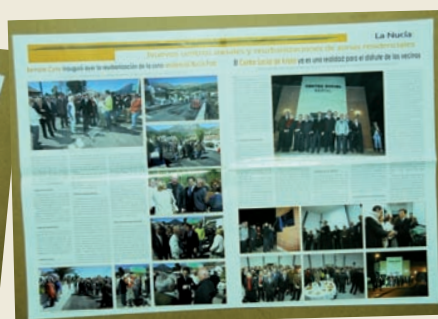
La Nucia

Nuevos centros sociales y modernizaciones de zonas residenciales

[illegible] inauguró ayer la modernización de la zona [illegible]

El Centro Social de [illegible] es una realidad para el disfrute de los vecinos

CENTRO SOCIAL

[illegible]